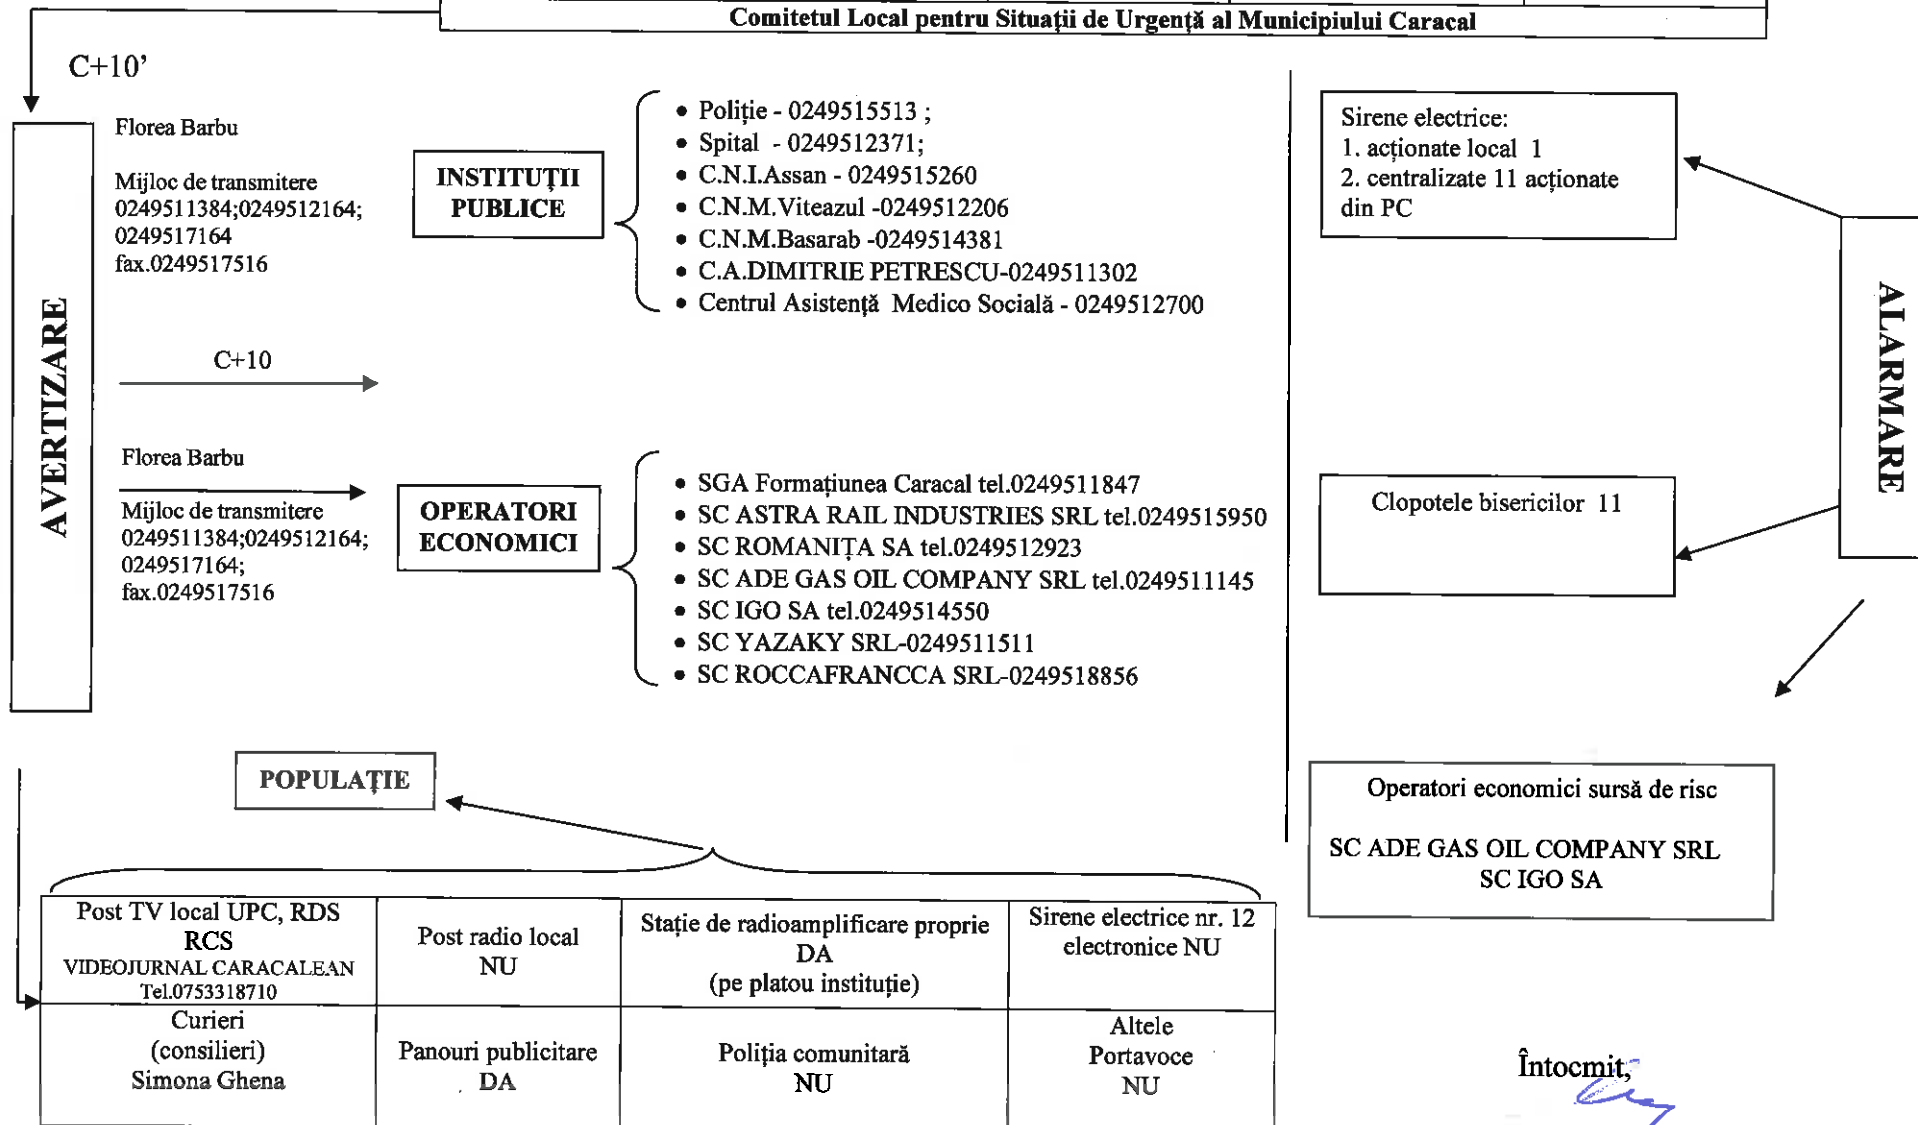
Comitetul Local pentru Situații de Urgență al Municipiului Caracal

C+10'

AVERTIZARE

Florea Barbu

Mijloc de transmitere 0249511384;0249512164; 0249517164 fax.0249517516

INSTITUȚII PUBLICE

- Poliție - 0249515513 ;
- Spital - 0249512371;
- C.N.I.Assan - 0249515260
- C.N.M.Viteazul -0249512206
- C.N.M.Basarab -0249514381
- C.A.DIMITRIE PETRESCU-0249511302
- Centrul Asistență Medico Socială - 0249512700

C+10

Florea Barbu

Mijloc de transmitere 0249511384;0249512164; 0249517164; fax.0249517516

OPERATORI ECONOMICI

- SGA Formațiunea Caracal tel.0249511847
- SC ASTRA RAIL INDUSTRIES SRL tel.0249515950
- SC ROMANIȚA SA tel.0249512923
- SC ADE GAS OIL COMPANY SRL tel.0249511145
- SC IGO SA tel.0249514550
- SC YAZAKY SRL-0249511511
- SC ROCCAFRANCCA SRL-0249518856

Sirene electrice:
1. acționate local 1
2. centralizate 11 acționate din PC

ALARMARE

Clopotele bisericilor 11

Operatori economici sursă de risc

SC ADE GAS OIL COMPANY SRL
SC IGO SA

POPULAȚIE

| Post TV local UPC, RDS RCS VIDEOJURNAL CARACALEAN Tel.0753318710 | Post radio local NU | Stație de radioamplificare proprie DA (pe platou instituție) | Sirene electrice nr. 12 electronice NU |
|---|---|---|---|
| Curieri (consilieri) Simona Ghena | Panouri publicitare DA | Poliția comunitară NU | Altele Portavoce NU |

Întocmit,